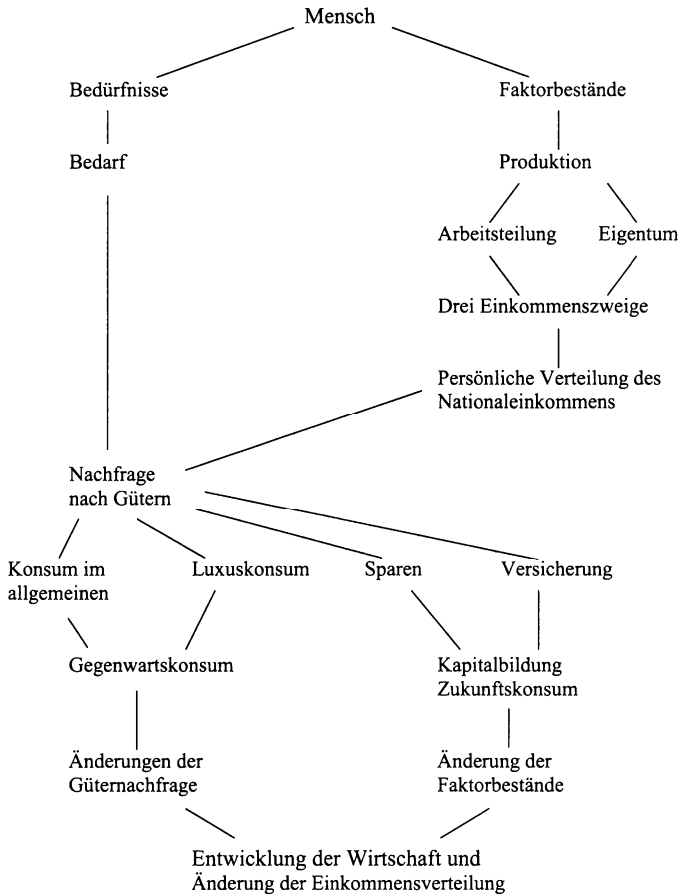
Mensch

Bedürfnisse

Faktorbestände

Bedarf

Produktion

Arbeitsteilung

Eigentum

Drei Einkommenszweige

Persönliche Verteilung des Nationaleinkommens

Nachfrage nach Gütern

Konsum im allgemeinen

Luxuskonsum

Sparen

Versicherung

Gegenwartskonsum

Kapitalbildung Zukunftskonsum

Änderungen der Güternachfrage

Änderung der Faktorbestände

Entwicklung der Wirtschaft und Änderung der Einkommensverteilung